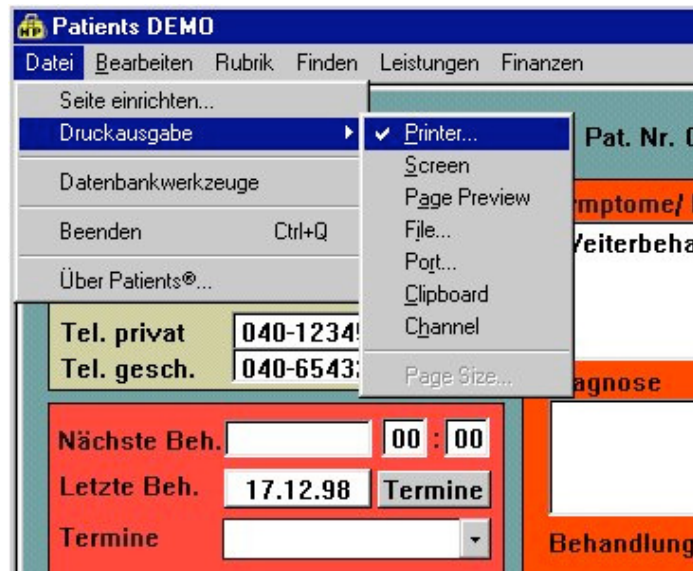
Patients DEMO

Datei Bearbeiten Rubrik Finden Leistungen Finanzen

Seite einrichten...
Druckausgabe
Datenbankwerkzeuge
Beenden Ctrl+Q
Über Patients®...

✔ Printer...
Screen
Page Preview
File...
Port...
Clipboard
Channel
Page Size...

Pat. Nr. 0
mptome/
Veiterbeha
agnose
Behandlung

Tel. privat 040-1234
Tel. gesch. 040-6543

Nächste Beh. 00 : 00
Letzte Beh. 17.12.98 Termine
Termine